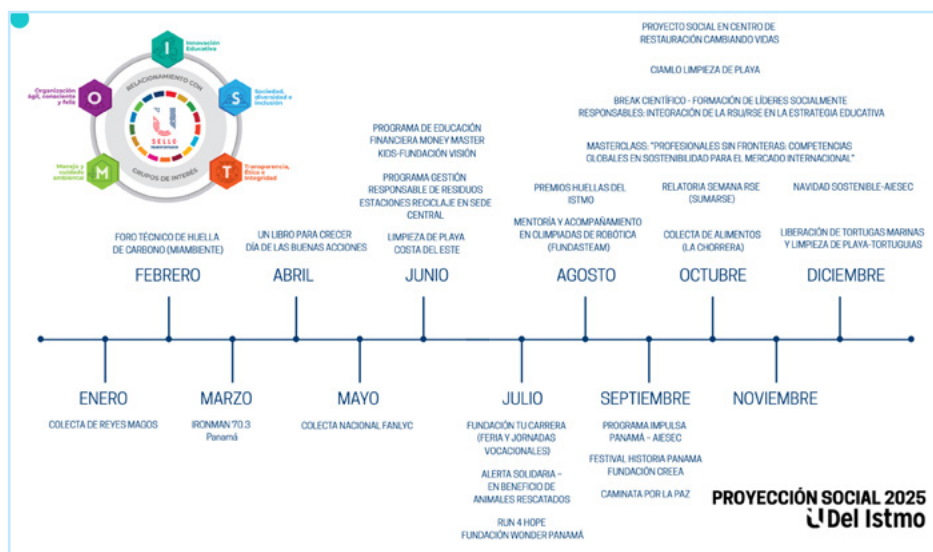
I
Innovación Educativa

S
Sociedad, diversidad e inclusión

T
Transparencia, Ética e Integridad

M
Manejo y cuidado ambiental

O
Organización ágil, consciente y feliz

RELACIONAMIENTO CON
GRUPOS DE INTERÉS

SELLO

ENERO
COLECTA DE REYES MAGOS

FEBRERO
FORO TÉCNICO DE HUELLA DE CARBONO (MIAMBIENTE)

MARZO
IRONMAN 70.3 Panamá

ABRIL
UN LIBRO PARA CRECER
DÍA DE LAS BUENAS ACCIONES

MAYO
COLECTA NACIONAL FANLYC

JUNIO
PROGRAMA DE EDUCACIÓN FINANCIERA MONEY MASTER KIDS-FUNDACIÓN VISIÓN

PROGRAMA GESTIÓN RESPONSABLE DE RESIDUOS ESTACIONES RECICLAJE EN SEDE CENTRAL

LIMPIEZA DE PLAYA COSTA DEL ESTE

JULIO
FUNDACIÓN TU CARRERA (FERIA Y JORNADAS VOCACIONALES)

ALERTA SOLIDARIA – EN BENEFICIO DE ANIMALES RESCATADOS

RUN 4 HOPE FUNDACIÓN WONDER PANAMÁ

AGOSTO
PREMIOS HUELLAS DEL ISTMO

MENTORÍA Y ACOMPAÑAMIENTO EN OLIMPIADAS DE ROBÓTICA (FUNDASTEAM)

SEPTIEMBRE
PROGRAMA IMPULSA PANAMÁ – AIESEC

FESTIVAL HISTORIA PANAMA FUNDACIÓN CREEA

CAMINATA POR LA PAZ

OCTUBRE
PROYECTO SOCIAL EN CENTRO DE RESTAURACIÓN CAMBIANDO VIDAS

CIAMLO LIMPIEZA DE PLAYA

BREAK CIENTÍFICO - FORMACIÓN DE LÍDERES SOCIALMENTE RESPONSABLES: INTEGRACIÓN DE LA RSU/RSE EN LA ESTRATEGIA EDUCATIVA

MASTERCLASS: "PROFESIONALES SIN FRONTERAS: COMPETENCIAS GLOBALES EN SOSTENIBILIDAD PARA EL MERCADO INTERNACIONAL"

RELATORIA SEMANA RSE (SUMARSE)

COLECTA DE ALIMENTOS (LA CHORRERA)

NOVIEMBRE

DICIEMBRE
NAVIDAD SOSTENIBLE-AIESEC

LIBERACIÓN DE TORTUGAS MARINAS Y LIMPIEZA DE PLAYA-TORTUGUIAS

PROYECCIÓN SOCIAL 2025
U Del Istmo